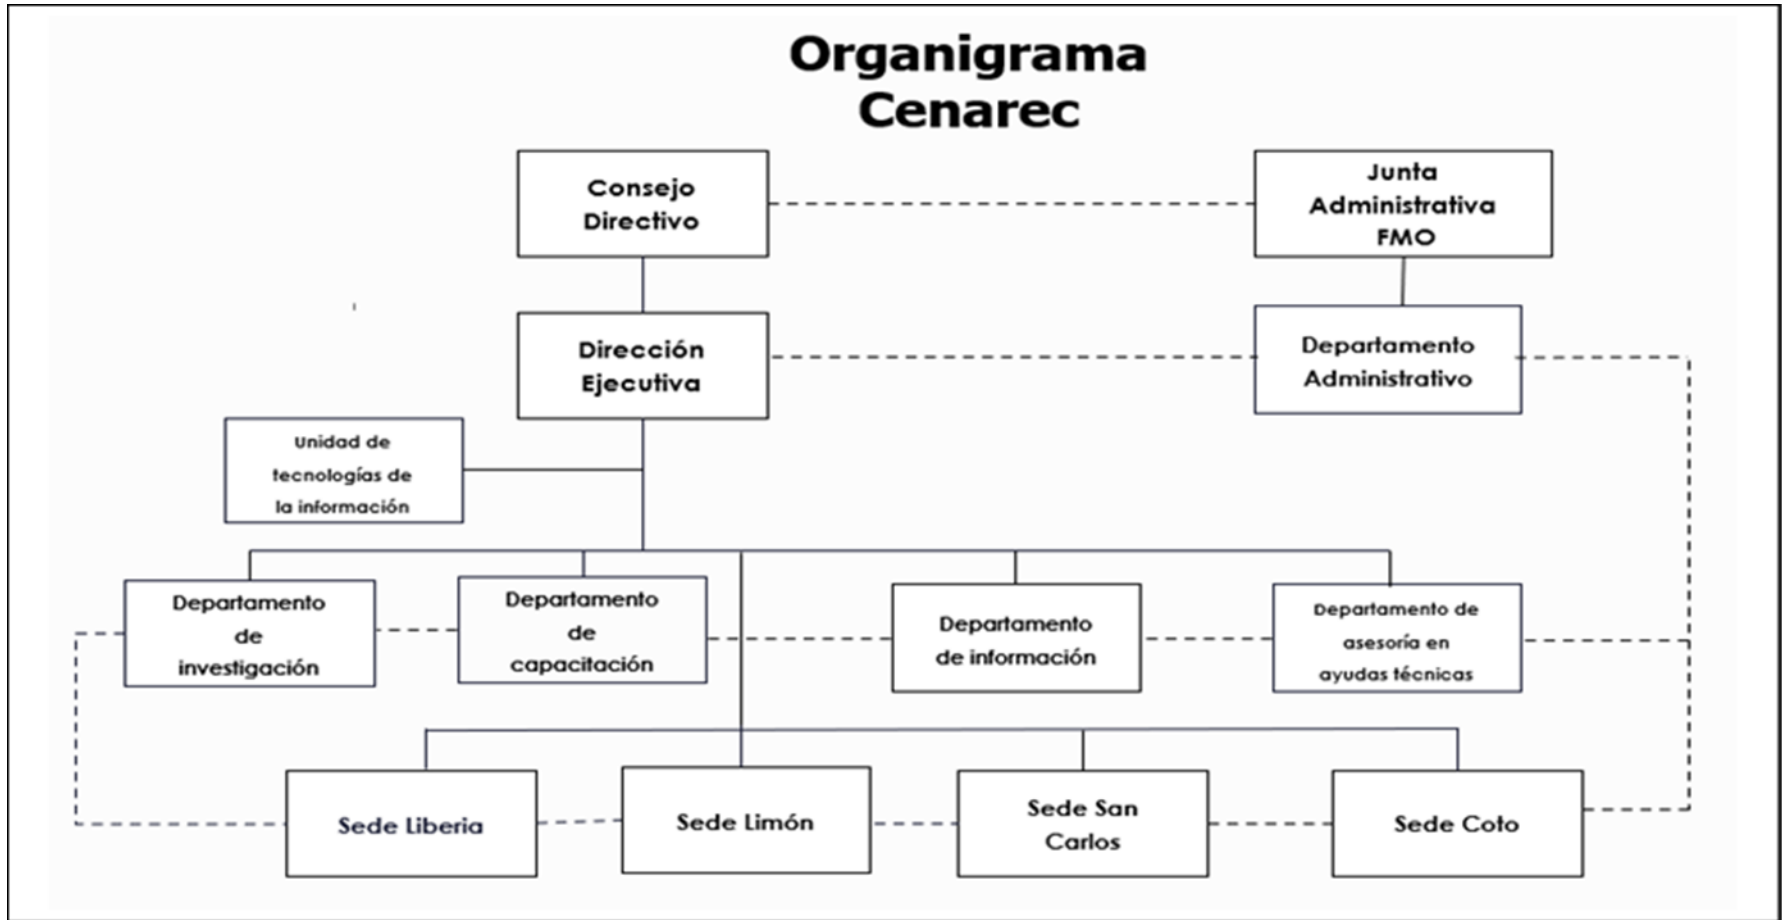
Organigrama
Cenarec

Consejo Directivo

Junta Administrativa FMO

Dirección Ejecutiva

Departamento Administrativo

Unidad de tecnologías de la información

Departamento de investigación

Departamento de capacitación

Departamento de información

Departamento de asesoría en ayudas técnicas

Sede Liberia

Sede Limón

Sede San Carlos

Sede Coto